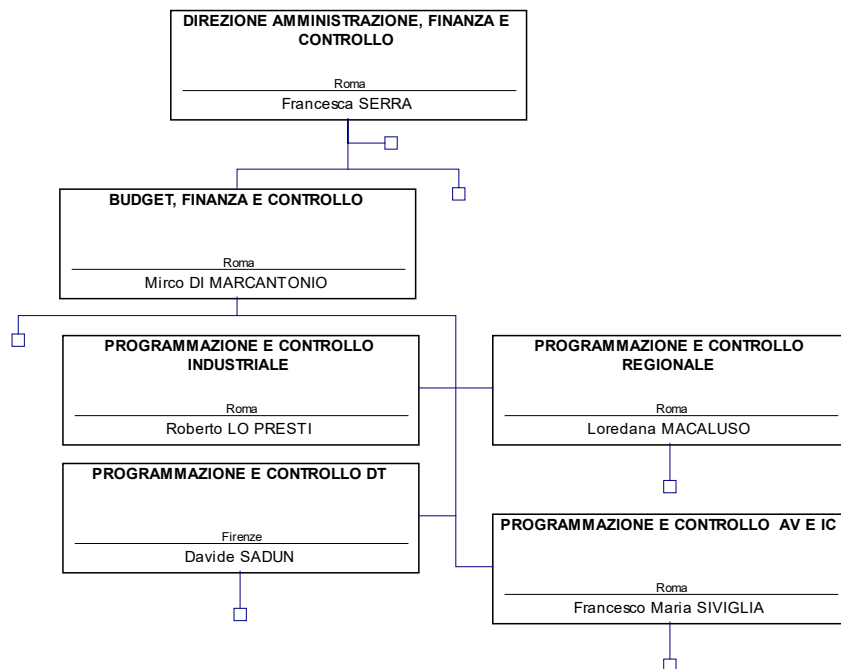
DIREZIONE AMMINISTRAZIONE, FINANZA E CONTROLLO
Roma
Francesca SERRA

BUDGET, FINANZA E CONTROLLO
Roma
Mirco DI MARCANTONIO

PROGRAMMAZIONE E CONTROLLO INDUSTRIALE
Roma
Roberto LO PRESTI

PROGRAMMAZIONE E CONTROLLO REGIONALE
Roma
Loredana MACALUSO

PROGRAMMAZIONE E CONTROLLO DT
Firenze
Davide SADUN

PROGRAMMAZIONE E CONTROLLO AV E IC
Roma
Francesco Maria SIVIGLIA